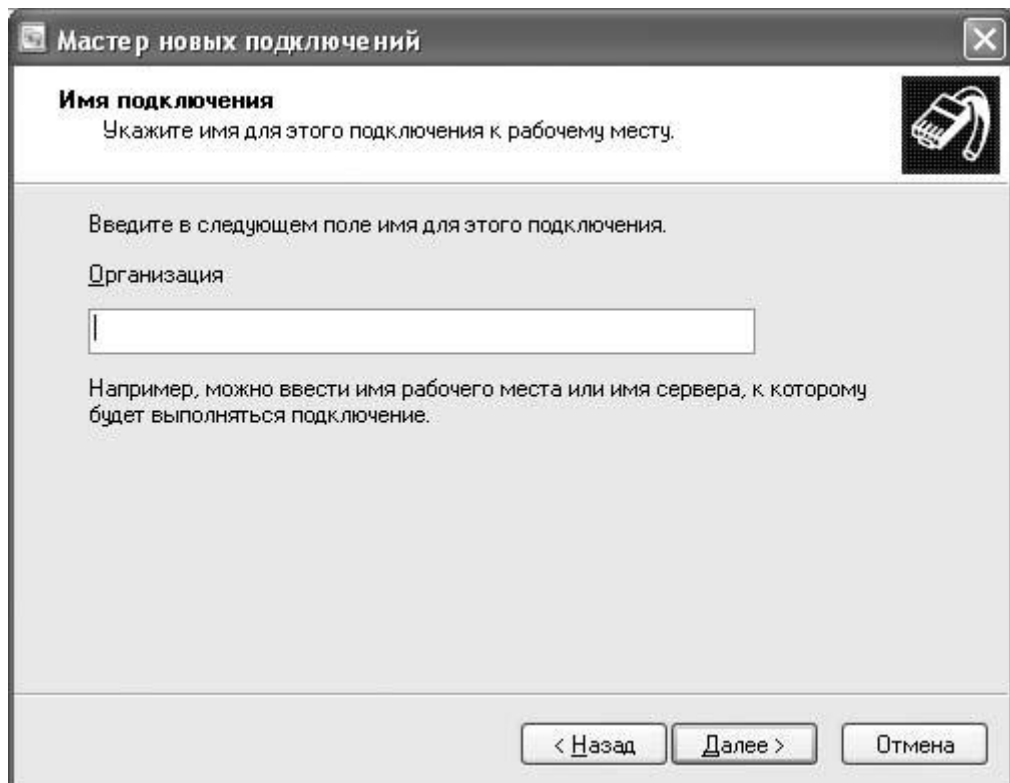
Мастер новых подключений

Имя подключения
Укажите имя для этого подключения к рабочему месту.

Введите в следующем поле имя для этого подключения.

Организация

Например, можно ввести имя рабочего места или имя сервера, к которому будет выполняться подключение.

< Назад | Далее > | Отмена